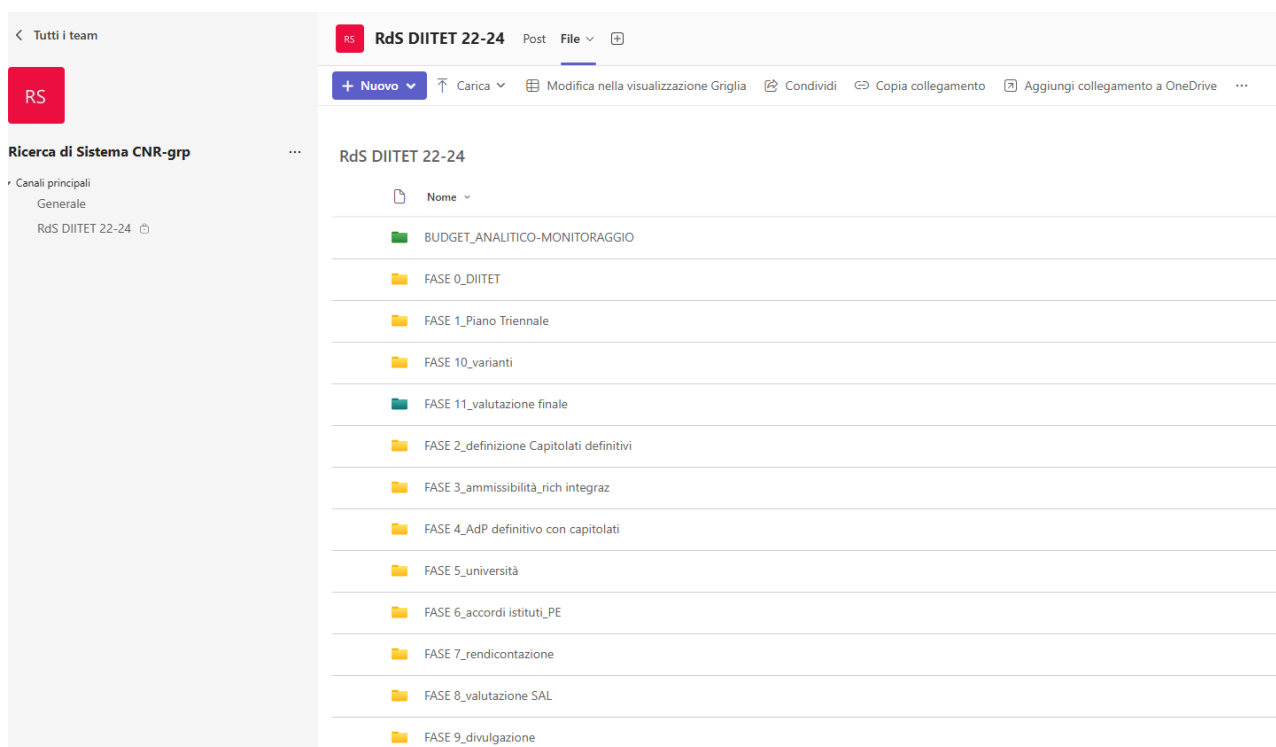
< Tutti i team

RS

Ricerca di Sistema CNR-grp ···

Canali principali
Generale
RdS DIITET 22-24

RS RdS DIITET 22-24 Post File

+ Nuovo Carica Modifica nella visualizzazione Griglia Condividi Copia collegamento Aggiungi collegamento a OneDrive ···

RdS DIITET 22-24

Nome

BUDGET_ANALITICO-MONITORAGGIO
FASE 0_DIITET
FASE 1_Piano Triennale
FASE 10_varianti
FASE 11_valutazione finale
FASE 2_definizione Capitolati definitivi
FASE 3_ammissibilità_rich integraz
FASE 4_AdP definitivo con capitolati
FASE 5_università
FASE 6_accordi istituti_PE
FASE 7_rendicontazione
FASE 8_valutazione SAL
FASE 9_divulgazione